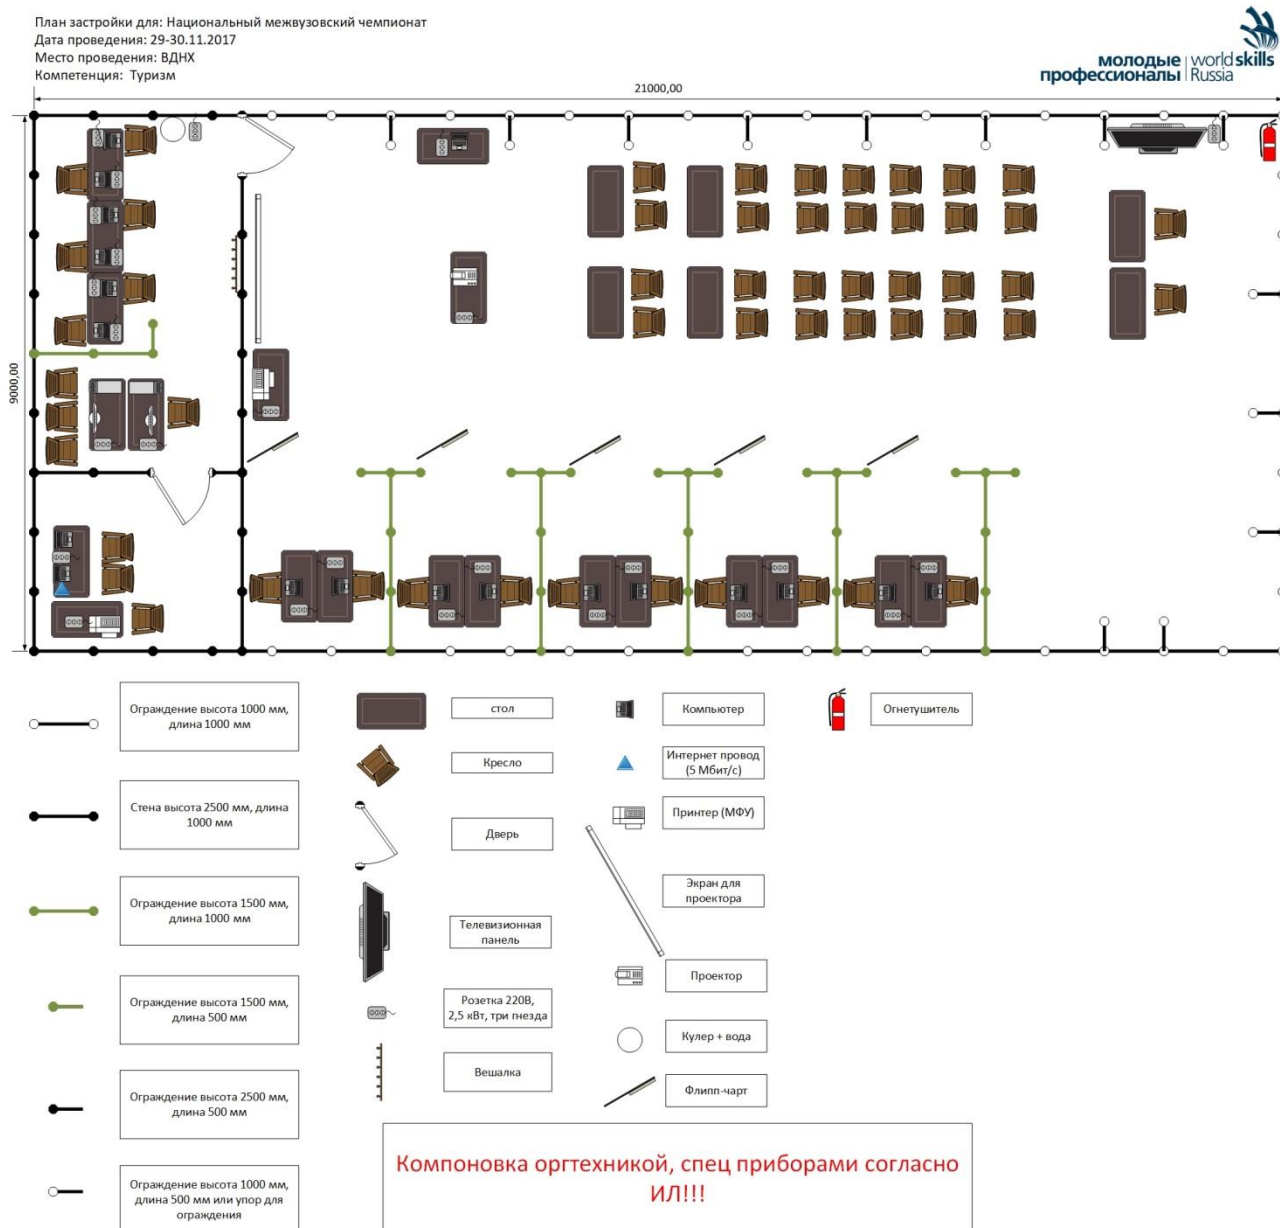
План застройки для: Национальный межвузовский чемпионат
Дата проведения: 29-30.11.2017
Место проведения: ВДНХ
Компетенция: Туризм

молодые профессионалы | worldskills Russia

21000,00

9000,00

Ограждение высота 1000 мм, длина 1000 мм

Стена высота 2500 мм, длина 1000 мм

Ограждение высота 1500 мм, длина 1000 мм

Ограждение высота 1500 мм, длина 500 мм

Ограждение высота 2500 мм, длина 500 мм

Ограждение высота 1000 мм, длина 500 мм или упор для ограждения

стол

Кресло

Дверь

Телевизионная панель

Розетка 220В, 2,5 кВт, три гнезда

Вешалка

Компьютер

Интернет провод (5 Мбит/с)

Принтер (МФУ)

Экран для проектора

Проектор

Кулер + вода

Флипп-чарт

Огнетушитель

Компоновка оргтехникой, спец приборами согласно ИЛ!!!